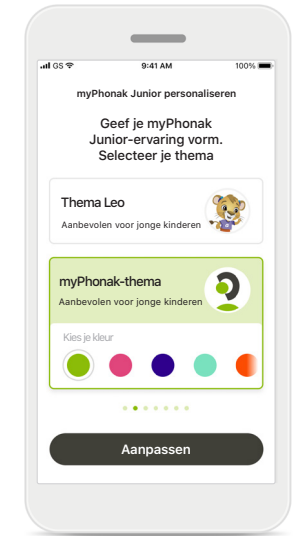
GS 9:41 AM 100%

myPhonak Junior personaliseren

Geef je myPhonak Junior-ervaring vorm. Selecteer je thema

Thema Leo
Aanbevolen voor jonge kinderen

myPhonak-thema
Aanbevolen voor jonge kinderen

Kies je kleur

Aanpassen